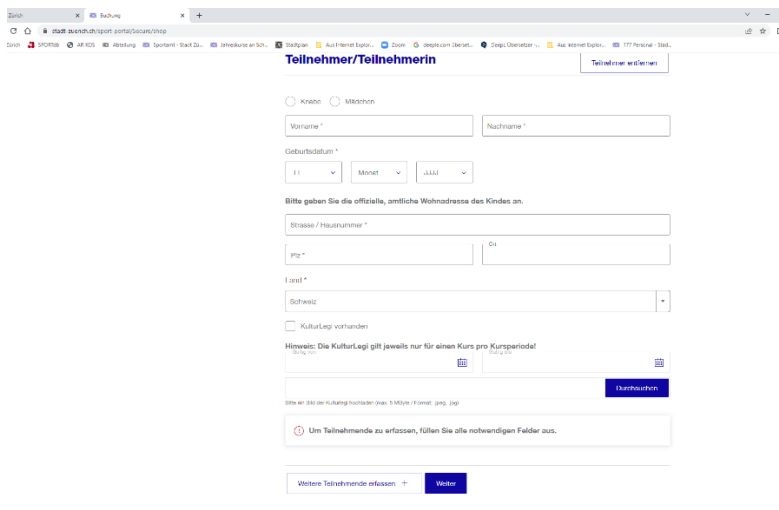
Zürich × Buchung × +

stadt-zuerich.ch/sport-portal/sosaes/shop

Zürich SPORTdb AR KDS Abteilung Sportamt - Stadt Zü... Jahreskurse an Sch... Stadtplan Aus Internet Explor... Zoom deepl.com Überset... Deepl Übersetzer -... Aus Internet Explor... 177 Personal - Stad...

Teilnehmer/Teilnehmerin

Teilnehmer entfernen

Knabe Mädchen

Vorname *

Nachname *

Geburtsdatum *

TT

Monat

JJJJ

Bitte geben Sie die offizielle, amtliche Wohnadresse des Kindes an.

Strasse / Hausnummer *

Plz *

Ort

Land *

Schweiz

KulturLegi vorhanden

Hinweis: Die KulturLegi gilt jeweils nur für einen Kurs pro Kursperiode!

Gültig von

Gültig bis

Durchsuchen

Bitte ein Bild der KulturLegi hochladen (max. 5 MByte / Format: .jpeg, .jpg)

Um Teilnehmende zu erfassen, füllen Sie alle notwendigen Felder aus.

Weitere Teilnehmende erfassen +

Weiter